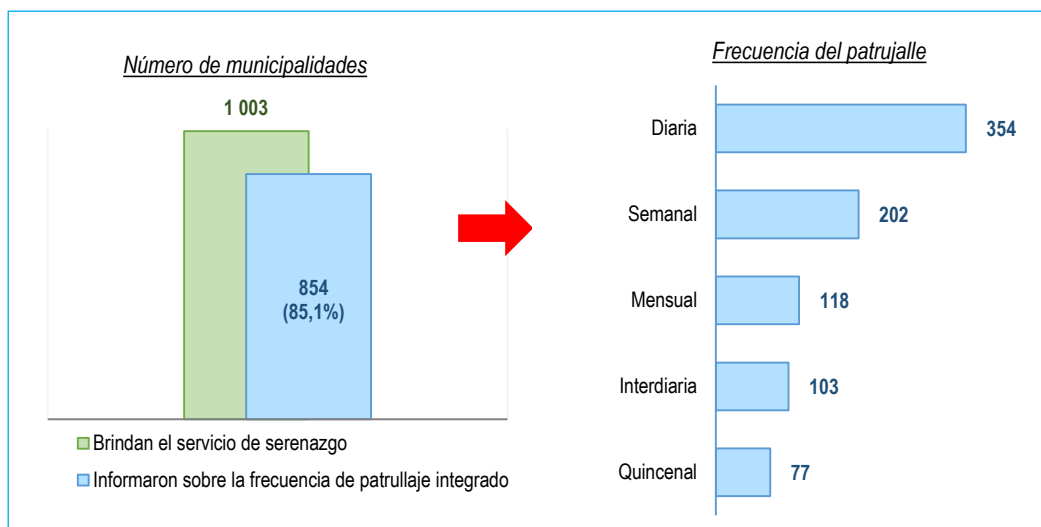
Número de municipalidades

1 003

854
(85,1%)

Brindan el servicio de serenazgo

Informaron sobre la frecuencia de patrullaje integrado

Frecuencia del patrujalle

| | |
|---|---|
| Diaria | 354 |
| Semanal | 202 |
| Mensual | 118 |
| Interdiaria | 103 |
| Quincenal | 77 |